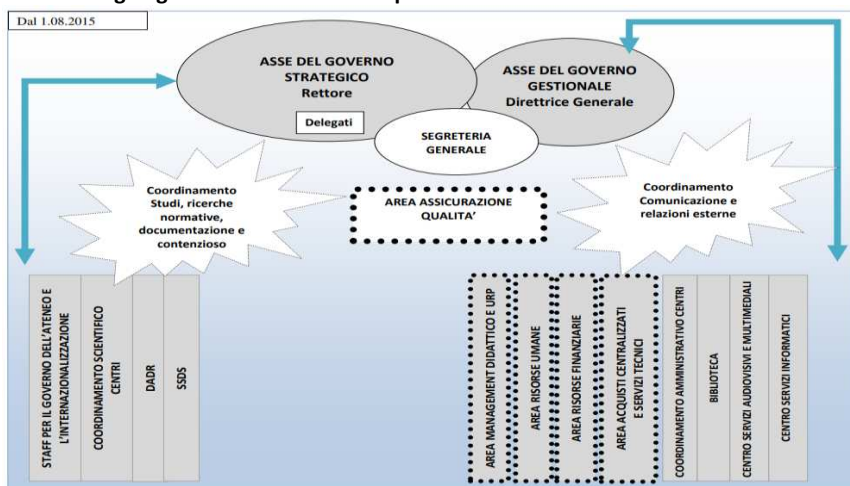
Dal 1.08.2015

ASSE DEL GOVERNO STRATEGICO Rettore

Delegati

ASSE DEL GOVERNO GESTIONALE Direttrice Generale

SEGRETERIA GENERALE

Coordinamento Studi, ricerche normative, documentazione e contenzioso

AREA ASSICURAZIONE QUALITA'

Coordinamento Comunicazione e relazioni esterne

STAFF PER IL GOVERNO DELL'ATENEO E L'INTERNAZIONALIZZAZIONE

COORDINAMENTO SCIENTIFICO CENTRI

DADR

SSDS

AREA MANAGEMENT DIDATTICO E URP

AREA RISORSE UMANE

AREA RISORSE FINANZIARIE

AREA ACQUISTI CENTRALIZZATI E SERVIZI TECNICI

COORDINAMENTO AMMINISTRATIVO CENTRI

BIBLIOTECA

CENTRO SERVIZI AUDIOVISIVI E MULTIMEDIALI

CENTRO SERVIZI INFORMATICI